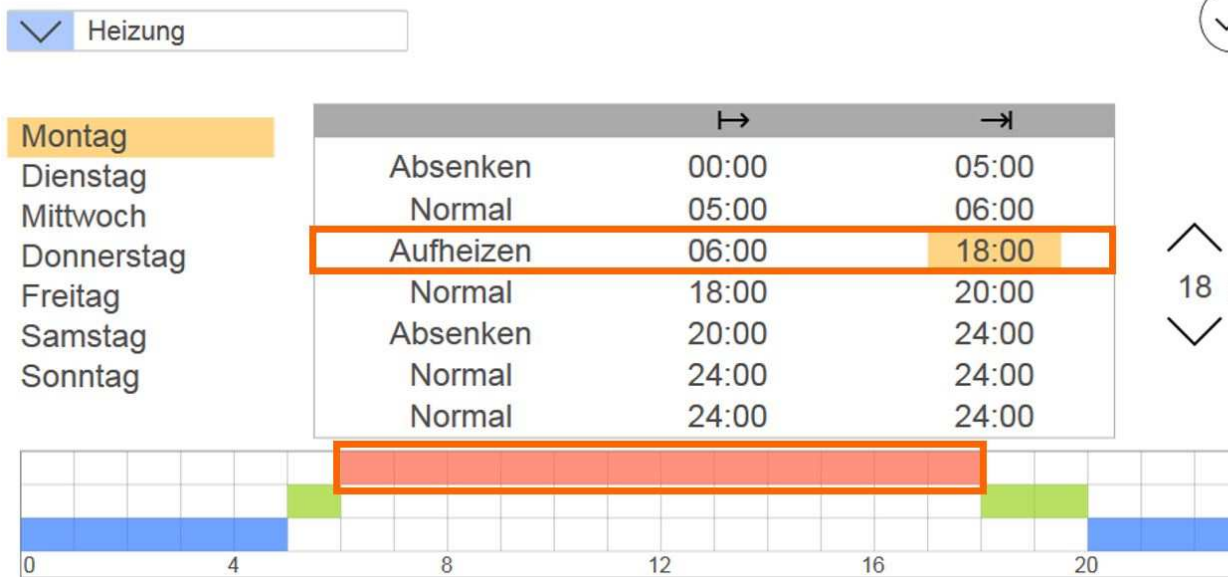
Heizung

Montag
Dienstag
Mittwoch
Donnerstag
Freitag
Samstag
Sonntag

| | ↦ | ⇥ |
|---|---|---|
| Absenken | 00:00 | 05:00 |
| Normal | 05:00 | 06:00 |
| Aufheizen | 06:00 | 18:00 |
| Normal | 18:00 | 20:00 |
| Absenken | 20:00 | 24:00 |
| Normal | 24:00 | 24:00 |
| Normal | 24:00 | 24:00 |

18

0 4 8 12 16 20